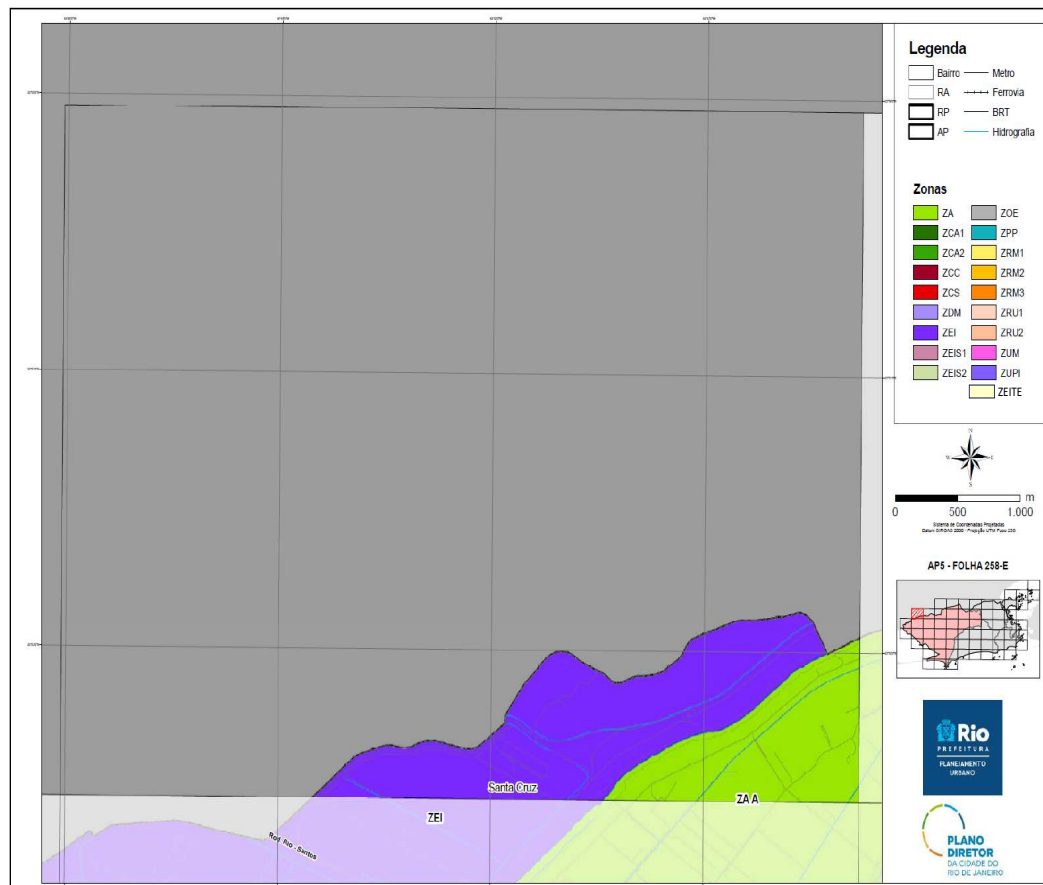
Legenda

Bairro — Metro
RA — Ferrovia
RP — BRT
AP — Hidrografia

Zonas

ZA
ZCA1
ZCA2
ZCC
ZCS
ZDM
ZEI
ZEIS1
ZEIS2
ZOE
ZPP
ZRM1
ZRM2
ZRM3
ZRU1
ZRU2
ZUM
ZUPI
ZEITE

N
W
E
S

m
0 500 1.000

Sistema de Coordenadas Projetadas
Datum SIRGAS 2000 - Projeção UTM Fuso 23S

AP5 - FOLHA 258-E

Rio
PREFEITURA
PLANEJAMENTO URBANO

PLANO DIRETOR
DA CIDADE DO RIO DE JANEIRO

Santa Cruz
ZEI
ZA A
Rod. Rio - Santos